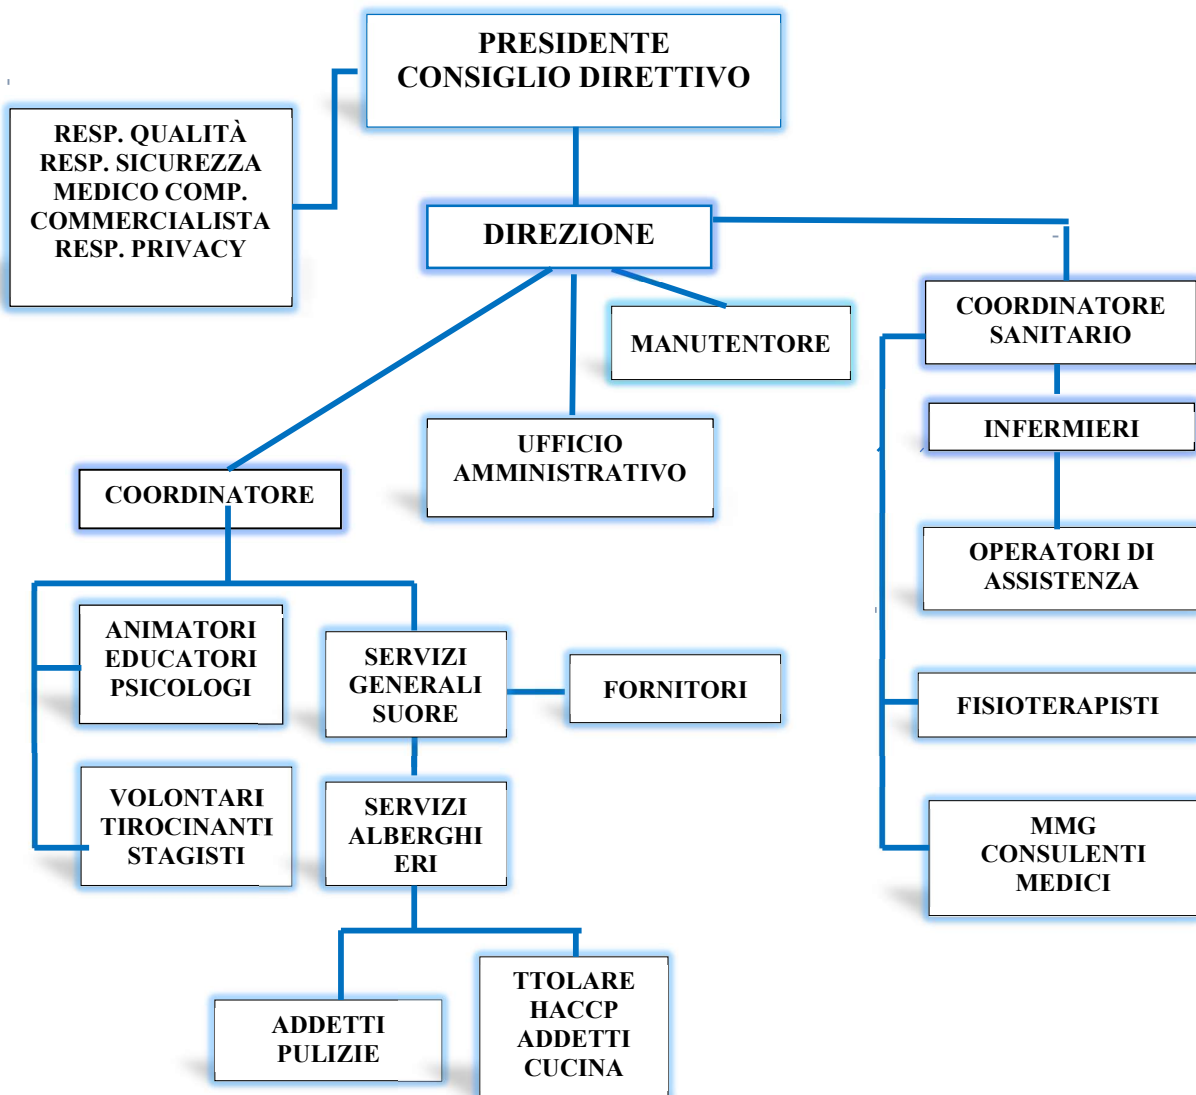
PRESIDENTE
CONSIGLIO DIRETTIVO

RESP. QUALITÀ
RESP. SICUREZZA
MEDICO COMP.
COMMERCIALISTA
RESP. PRIVACY

DIREZIONE

MANUTENTORE

COORDINATORE SANITARIO

INFERMIERI

UFFICIO AMMINISTRATIVO

COORDINATORE

OPERATORI DI ASSISTENZA

ANIMATORI
EDUCATORI
PSICOLOGI

SERVIZI GENERALI SUORE

FORNITORI

FISIOTERAPISTI

VOLONTARI
TIROCINANTI
STAGISTI

SERVIZI ALBERGHIERI

MMG
CONSULENTI
MEDICI

ADDETTI PULIZIE

TTOLARE
HACCP
ADDETTI
CUCINA